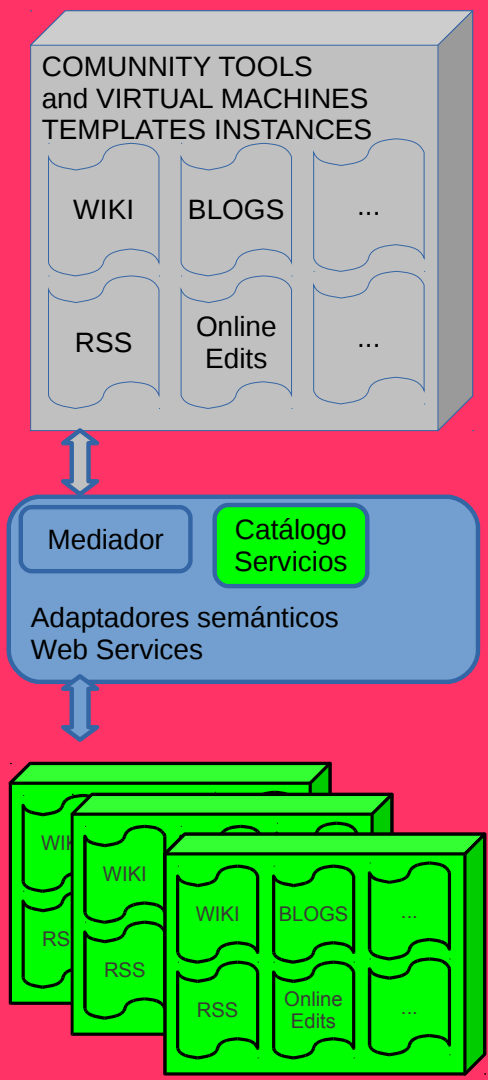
COMUNNITY TOOLS
and VIRTUAL MACHINES
TEMPLATES INSTANCES

WIKI
BLOGS
...
RSS
Online Edits
...

Mediador
Catálogo Servicios
Adaptadores semánticos
Web Services

WIKI
RSS
WIKI
RSS
WIKI
BLOGS
...
RSS
Online Edits
...